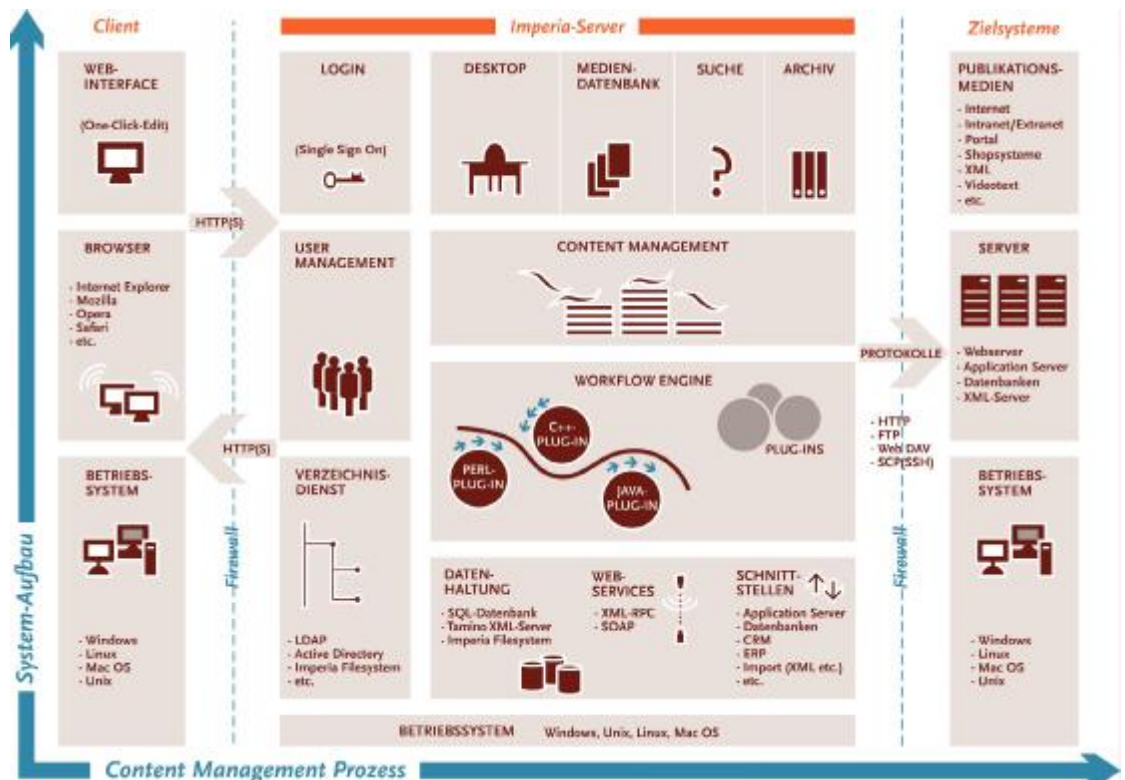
Client

Imperia-Server

Zielsysteme

WEB-INTERFACE

(One-Click-Edit)

LOGIN

(Single Sign On)

DESKTOP

MEDIEN-DATENBANK

SUCHE

ARCHIV

PUBLIKATIONS-MEDIEN

- Internet
- Intranet/Extranet
- Portal
- Shopsysteme
- XML
- Videotext
- etc.

HTTP(S)

BROWSER

- Internet Explorer
- Mozilla
- Opera
- Safari
- etc.

USER MANAGEMENT

CONTENT MANAGEMENT

SERVER

PROTOKOLLE

- Webserver
- Application Server
- Datenbanken
- XML-Server

WORKFLOW ENGINE

C++-PLUG-IN

PERL-PLUG-IN

JAVA-PLUG-IN

PLUG-INS

- HTTP
- FTP
- Web DAV
- SCP(SSH)

HTTP(S)

BETRIEBS-SYSTEM

VERZEICHNIS-DIENST

BETRIEBS-SYSTEM

Firewall

Firewall

System-Aufbau

- Windows
- Linux
- Mac OS
- Unix

- LDAP
- Active Directory
- Imperia Filesystem
- etc.

DATEN-HALTUNG

- SQL-Datenbank
- Tamino XML-Server
- Imperia Filesystem

WEB-SERVICES

- XML-RPC
- SOAP

SCHNITT-STELLEN

- Application Server
- Datenbanken
- CRM
- ERP
- Import (XML etc.)
- etc.

- Windows
- Linux
- Mac OS
- Unix

BETRIEBSSYSTEM Windows, Unix, Linux, Mac OS

Content Management Prozess